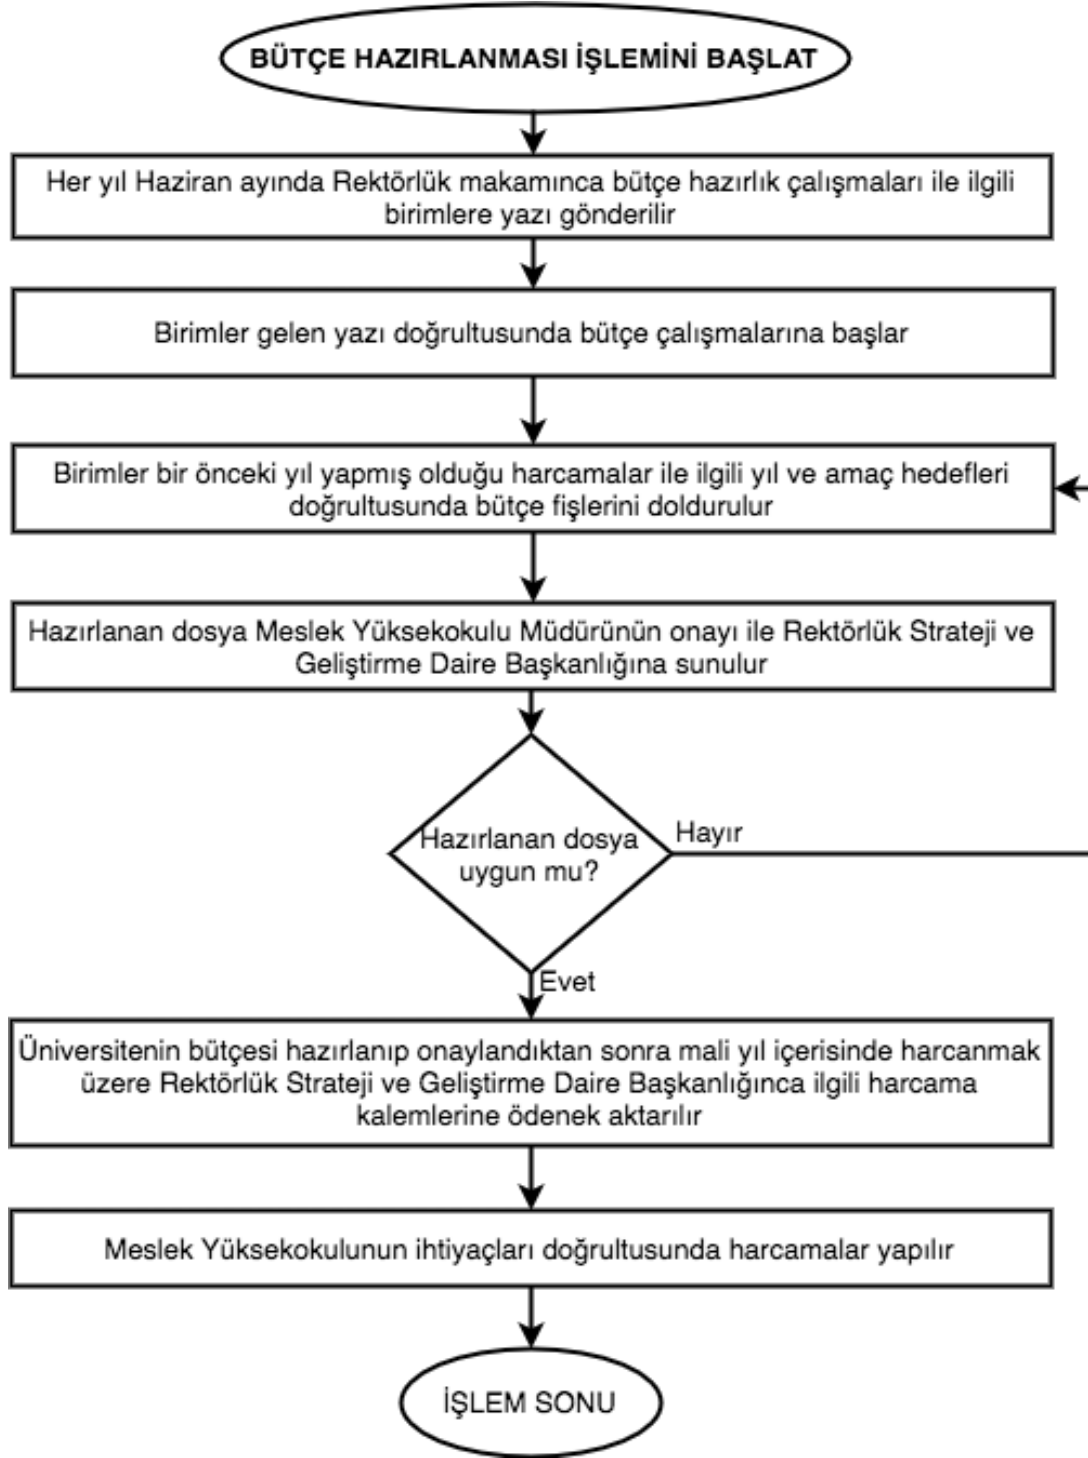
BÜTÇE HAZIRLANMASI İŞLEMİNİ BAŞLAT

Her yıl Haziran ayında Rektörlük makamınca bütçe hazırlık çalışmaları ile ilgili birimlere yazı gönderilir

Birimler gelen yazı doğrultusunda bütçe çalışmalarına başlar

Birimler bir önceki yıl yapmış olduğu harcamalar ile ilgili yıl ve amaç hedefleri doğrultusunda bütçe fişlerini doldurulur

Hazırlanan dosya Meslek Yüksekokulu Müdürünün onayı ile Rektörlük Strateji ve Geliştirme Daire Başkanlığına sunulur

Hazırlanan dosya uygun mu?

Hayır

Evet

Üniversitenin bütçesi hazırlanıp onaylandıktan sonra mali yıl içerisinde harcanmak üzere Rektörlük Strateji ve Geliştirme Daire Başkanlığınca ilgili harcama kalemlerine ödenek aktarılır

Meslek Yüksekokulunun ihtiyaçları doğrultusunda harcamalar yapılır

İŞLEM SONU